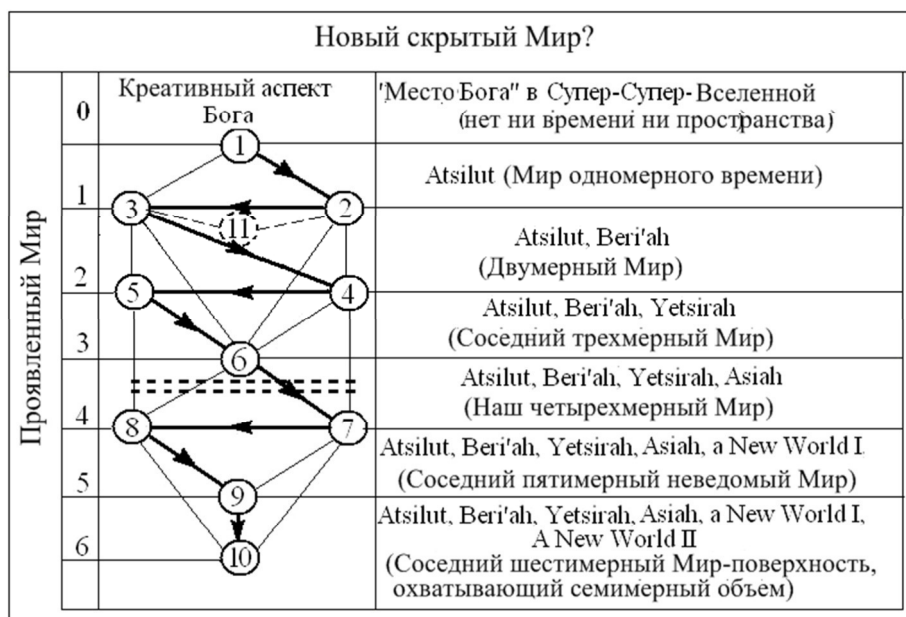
Новый скрытый Мир?

Проявленный Мир

| | Креативный аспект Бога | |
|---|---|---|
| 0 | 1 | "Место Бога" в Супер-Супер-Вселенной (нет ни времени ни пространства) |
| 1 | 3, 11, 2 | Atsilut (Мир одномерного времени) |
| 2 | 5, 4 | Atsilut, Beri'ah (Двумерный Мир) |
| 3 | 6 | Atsilut, Beri'ah, Yetsirah (Соседний трехмерный Мир) |
| 4 | 8, 7 | Atsilut, Beri'ah, Yetsirah, Asiah (Наш четырехмерный Мир) |
| 5 | 9 | Atsilut, Beri'ah, Yetsirah, Asiah, a New World I (Соседний пятимерный неведомый Мир) |
| 6 | 10 | Atsilut, Beri'ah, Yetsirah, Asiah, a New World I, A New World II (Соседний шестимерный Мир-поверхность, охватывающий семимерный объем) |